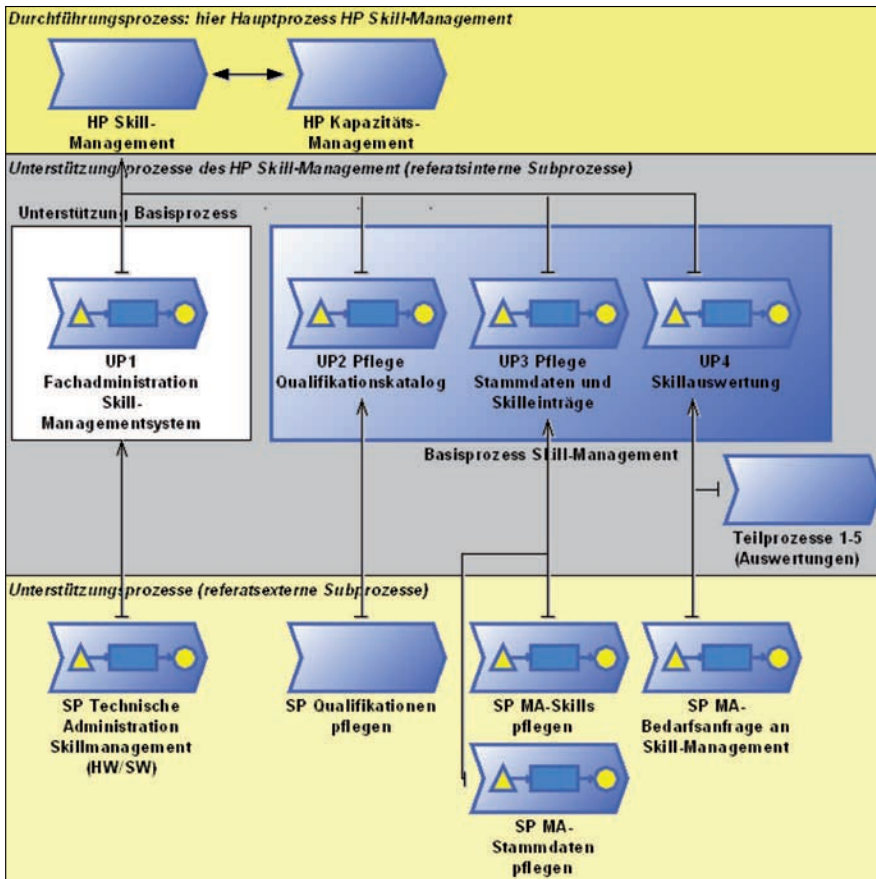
Durchführungsprozess: hier Hauptprozess HP Skill-Management

HP Skill-Management

HP Kapazitäts-Management

Unterstützungsprozesse des HP Skill-Management (referatsinterne Subprozesse)

Unterstützung Basisprozess

UP1 Fachadministration Skill-Managementsystem

UP2 Pflege Qualifikationskatalog

UP3 Pflege Stammdaten und Skilleinträge

UP4 Skillauswertung

Basisprozess Skill-Management

Teilprozesse 1-5 (Auswertungen)

Unterstützungsprozesse (referatsexterne Subprozesse)

SP Technische Administration Skillmanagement (HW/SW)

SP Qualifikationen pflegen

SP MA-Skills pflegen

SP MA-Bedarfsanfrage an Skill-Management

SP MA-Stammdaten pflegen